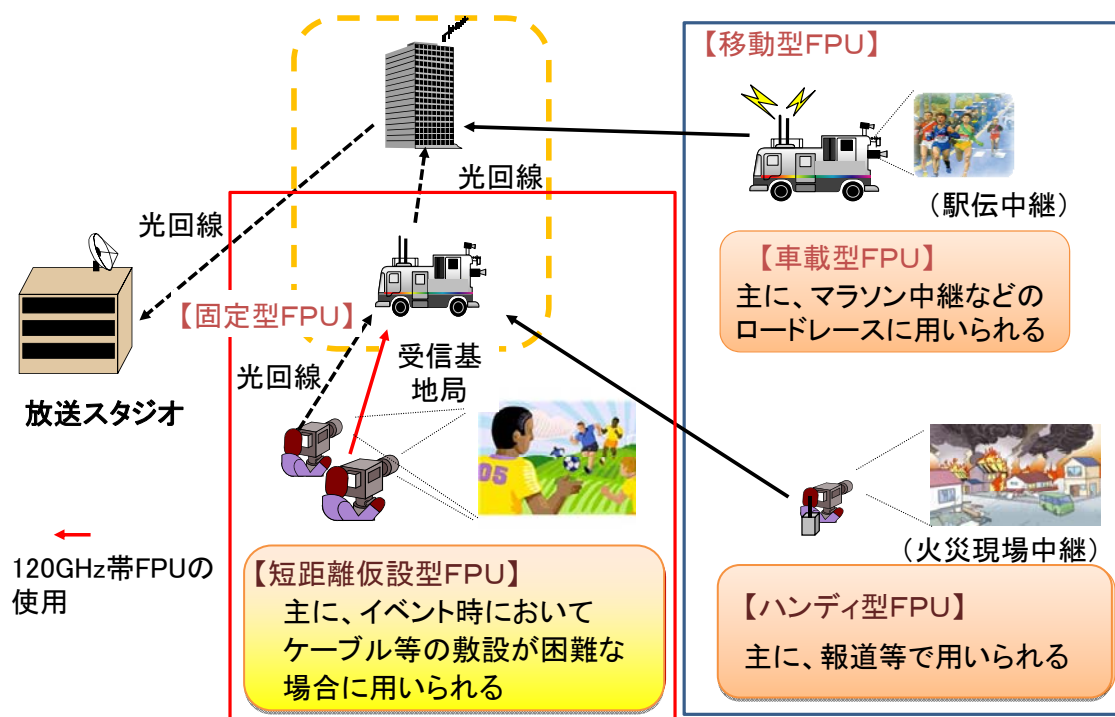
【移動型FPU】

（駅伝中継）

【車載型FPU】
主に、マラソン中継などのロードレースに用いられる

光回線

光回線

【固定型FPU】

受信基地局

光回線

放送スタジオ

120GHz帯FPUの使用

【短距離仮設型FPU】
主に、イベント時においてケーブル等の敷設が困難な場合に用いられる

（火災現場中継）

【ハンディ型FPU】
主に、報道等で用いられる